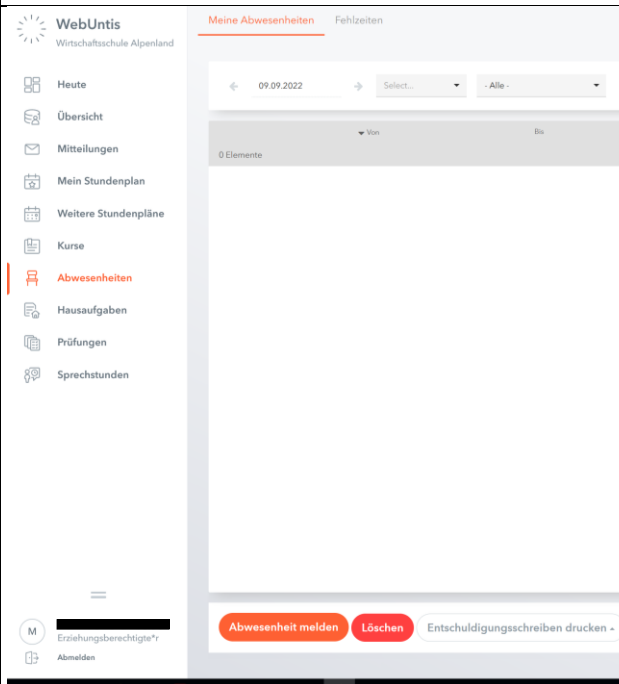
WebUntis
Wirtschaftsschule Alpenland

Heute
Übersicht
Mitteilungen
Mein Stundenplan
Weitere Stundenpläne
Kurse
Abwesenheiten
Hausaufgaben
Prüfungen
Sprechstunden

M
Erziehungsberechtigte*r
Abmelden

Meine Abwesenheiten
Fehlzeiten

09.09.2022
Select...
- Alle -

Von
Bis
0 Elemente

Abwesenheit melden
Löschen
Entschuldigungsschreiben drucken